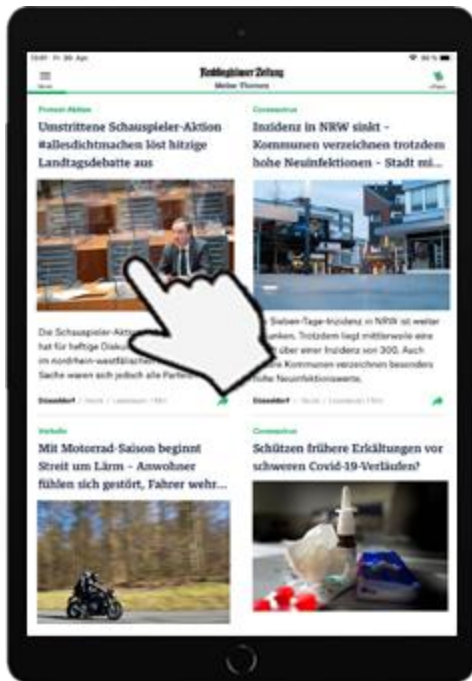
Recklinghäuser Zeitung
Meine Themen

Protest-Aktion
Umstrittene Schauspieler-Aktion #allesdichtmachen löst hitzige Landtagsdebatte aus

Die Schauspieler-Akt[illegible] hat für heftige Disku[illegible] im nordrhein-westfälischen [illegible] Sache waren sich jedoch alle Partei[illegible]

Düsseldorf

Coronavirus
Inzidenz in NRW sinkt - Kommunen verzeichnen trotzdem hohe Neuinfektionen - Stadt mi...

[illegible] Sieben-Tage-Inzidenz in NRW ist weiter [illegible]anken. Trotzdem liegt mittlerweile eine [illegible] über einer Inzidenz von 300. Auch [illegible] Kommunen verzeichnen besonders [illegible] Neuinfektionswerte.

Düsseldorf

Verkehr
Mit Motorrad-Saison beginnt Streit um Lärm - Anwohner fühlen sich gestört, Fahrer wehr...

Coronavirus
Schützen frühere Erkältungen vor schweren Covid-19-Verläufen?